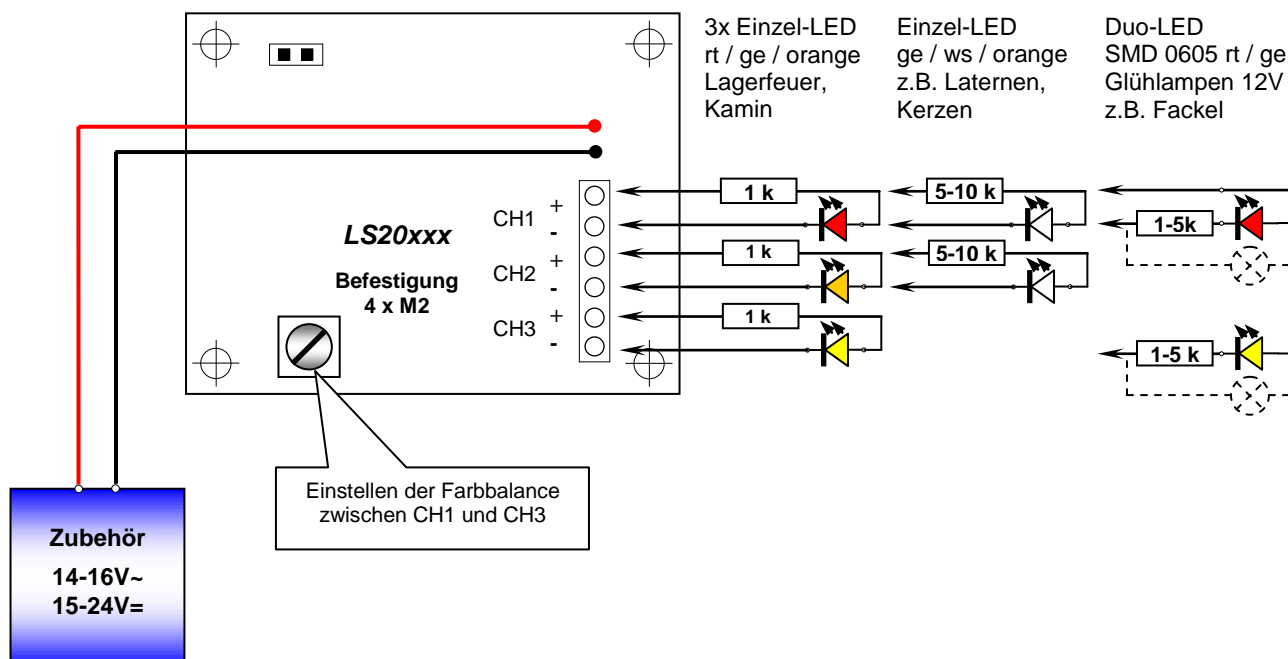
3x Einzel-LED
rt / ge / orange
Lagerfeuer,
Kamin

Einzel-LED
ge / ws / orange
z.B. Laternen,
Kerzen

Duo-LED
SMD 0605 rt / ge
Glühlampen 12V
z.B. Fackel

LS20xxx

Befestigung
4 x M2

CH1 + -
CH2 + -
CH3 + -

1 k
1 k
1 k
5-10 k
5-10 k
1-5k
1-5 k

Einstellen der Farbbalance
zwischen CH1 und CH3

Zubehör
14-16V~
15-24V=